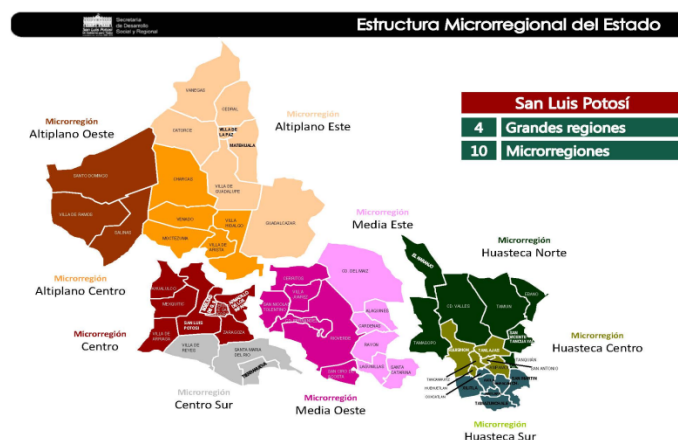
Secretaría de Desarrollo Social y Regional

Estructura Microrregional del Estado

San Luis Potosí
4 Grandes regiones
10 Microrregiones

Microrregión
Altiplano Oeste

Microrregión
Altiplano Este

Microrregión
Altiplano Centro

Microrregión
Media Este

Microrregión
Huasteca Norte

Microrregión
Centro

Microrregión
Huasteca Centro

Microrregión
Centro Sur

Microrregión
Media Oeste

Microrregión
Huasteca Sur

VANEGAS
CEDRAL
CATORCE
VILLA DE LA PAZ
MATEHUALA
SANTO DOMINGO
CHARCAS
VILLA DE RAMOS
VILLA DE GUADALUPE
SALINAS
VENADO
MOCTEZUMA
VILLA HIDALGO
VILLA DE ARISTA
GUADALCAZAR
CD. DEL MAIZ
EL NARANJO
CD. VALLES
TAMUIN
EBANO
SAN VICENTE TANCUAYALAB
AHUALULCO
MEXQUITIC
SAN LUIS POTOSI
SOLEDAD
VILLA DE ARRIAGA
ZARAGOZA
VILLA DE REYES
SANTA MARIA DEL RIO
CERRITOS
VILLA JUAREZ
SAN NICOLAS TOLENTINO
ALAQUINES
CARDENAS
RIOVERDE
RAYON
LAGUNILLAS
SANTA CATARINA
SAN CIRO DE ACOSTA
TAMASOPO
TANLAJAS
TANQUIAN
SAN ANTONIO
TAMAZUNCHALE
AXTLA
XILITLA
AQUISMON
HUEHUETLAN
COXCATLAN
TAMPAMOLON